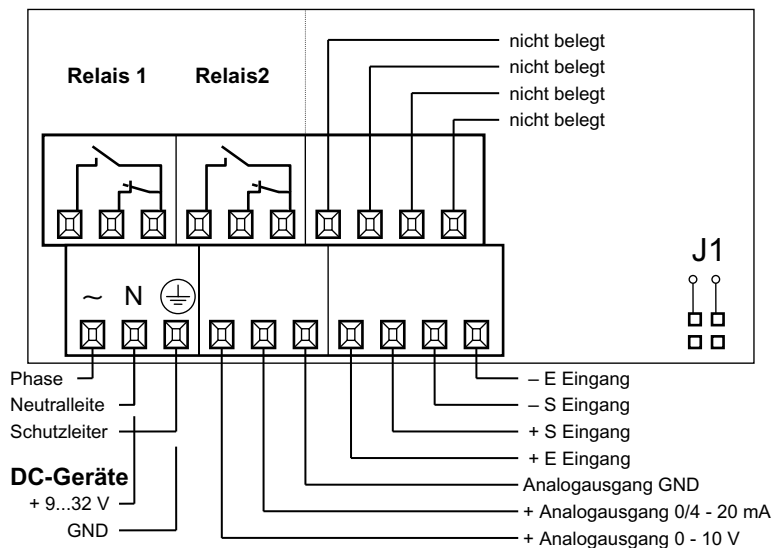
nicht belegt
nicht belegt
nicht belegt
nicht belegt

Relais 1 Relais2

J1

~ N

Phase
Neutralleite
Schutzleiter

DC-Geräte
+ 9...32 V
GND

– E Eingang
– S Eingang
+ S Eingang
+ E Eingang
Analogausgang GND
+ Analogausgang 0/4 - 20 mA
+ Analogausgang 0 - 10 V